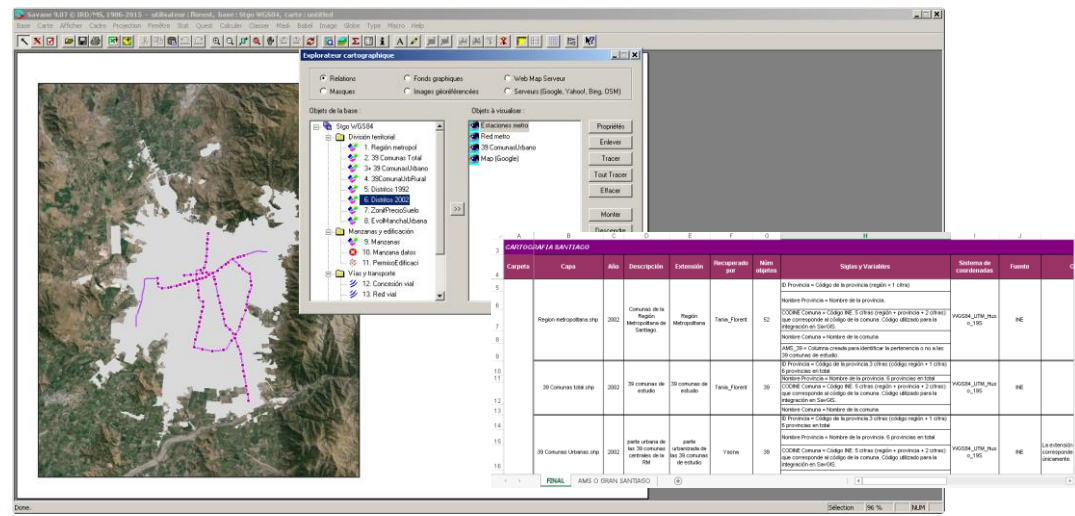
Savane 5.07 © IRD/MS, 1986-2015 - utilisateur : florent, base : Stgo WGS84, carte : untitled

Base Carte Afficher Cadre Projection Fenêtre Stat Quest Calculer Classer Mesh Babel Image Globe Type Macro Help

Explorateur cartographique

Relations
Masques
Fonds graphiques
Images géoréférencées
Web Map Serveur
Serveurs (Google, Yahoo!, Bing, OSM)

Objets de la base :

Stgo WGS84
División territorial
1. Región metropol
2. 39 Comunas Total
3+ 39 ComunasUrbano
4. 39ComunaUrbRural
5. Distritos 1992
6. Distritos 2002
7. ZonPrecioSuelo
8. EvolManchaUrbana
Manzanas y edificación
9. Manzanas
10. Manzana datos
11. PermisoEdificaci
Vías y transporte
12. Concesión vial
13. Red vial

Objets à visualiser :

Estaciones metro
Red metro
39 ComunasUrbano
Map (Google)

Propriétés
Enlever
Tracer
Tout Tracer
Effacer
Monter
Descendre

CARTOGRAFIA SANTIAGO

| Carpeta | Capa | Año | Descripción | Extensión | Recuperado por | Núm objetos | Siglas y Variables | Sistema de coordenadas | Fuente | C |
|---|---|---|---|---|---|---|---|---|---|---|
| | Region metropolitana.shp | 2002 | Comunas de la Región Metropolitana de Santiago. | Región Metropolitana | Tania_Florent | 52 | ID Provincia = Código de la provincia (región + 1 cifra)<br>Nombre Provincia = Nombre de la provincia.<br>CODINE Comuna = Código INE. 5 cifras (región + provincia + 2 cifras) que corresponde al código de la comuna. Código utilizado para la integración en SavGIS.<br>Nombre Comuna = Nombre de la comuna.<br>AMS_39 = Columna creada para identificar la pertenencia o no a las 39 comunas de estudio. | WGS84_UTM_Huso_19S | INE | |
| | 39 Comunas total.shp | 2002 | 39 comunas de estudio | 39 comunas de estudio | Tania_Florent | 39 | ID Provincia = Código de la provincia 3 cifras (código región + 1 cifra) 6 provincias en total<br>Nombre Provincia = Nombre de la provincia. 6 provincias en total<br>CODINE Comuna = Código INE. 5 cifras (región + provincia + 2 cifras) que corresponde al código de la comuna. Código utilizado para la integración en SavGIS.<br>Nombre Comuna = Nombre de la comuna. | WGS84_UTM_Huso_19S | INE | |
| | 39 Comunas Urbanas.shp | 2002 | parte urbana de las 39 comunas centrales de la RM | parte urbanizada de las 39 comunas de estudio | Ysona | 39 | ID Provincia = Código de la provincia 3 cifras (código región + 1 cifra) 6 provincias en total<br>Nombre Provincia = Nombre de la provincia. 6 provincias en total<br>CODINE Comuna = Código INE. 5 cifras (región + provincia + 2 cifras) que corresponde al código de la comuna. Código utilizado para la integración en SavGIS. | WGS84_UTM_Huso_19S | INE | La extensión corresponde únicamente. |

FINAL | AMS O GRAN SANTIAGO

Selection 96 % NUM
Done.